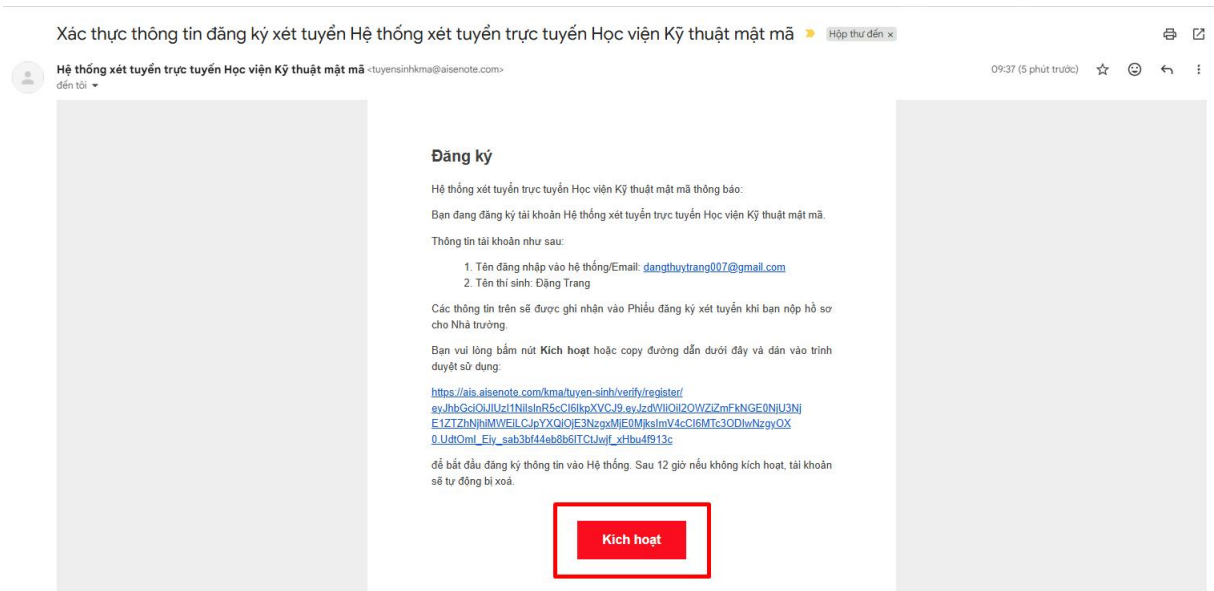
Xác thực thông tin đăng ký xét tuyển Hệ thống xét tuyển trực tuyến Học viện Kỹ thuật mật mã Hộp thư đến ×

Hệ thống xét tuyển trực tuyến Học viện Kỹ thuật mật mã <tuyensinhkma@aisenote.com>
đến tôi

09:37 (5 phút trước)

Đăng ký

Hệ thống xét tuyển trực tuyến Học viện Kỹ thuật mật mã thông báo:

Bạn đang đăng ký tài khoản Hệ thống xét tuyển trực tuyến Học viện Kỹ thuật mật mã.

Thông tin tài khoản như sau:

1. Tên đăng nhập vào hệ thống/Email: dangthuytrang007@gmail.com
2. Tên thí sinh: Đặng Trang

Các thông tin trên sẽ được ghi nhận vào Phiếu đăng ký xét tuyển khi bạn nộp hồ sơ cho Nhà trường.

Bạn vui lòng bấm nút Kích hoạt hoặc copy đường dẫn dưới đây và dán vào trình duyệt sử dụng:

https://ais.aisenote.com/kma/tuyen-sinh/verify/register/eyJhbGciOiJIUzI1NiIsInR5cCI6IkpXVCJ9.eyJzdWIiOiI2OWZiZmFkNGE0NjU3NjE1ZTZhNjhiMWEiLCJpYXQiOjE3NzgxMjE0MjksImV4cCI6MTc3ODIwNzgyOX0.UdtOml_Eiy_sab3bf44eb8b6ITCtJwjf_xHbu4f913c

để bắt đầu đăng ký thông tin vào Hệ thống. Sau 12 giờ nếu không kích hoạt, tài khoản sẽ tự động bị xoá.

Kích hoạt